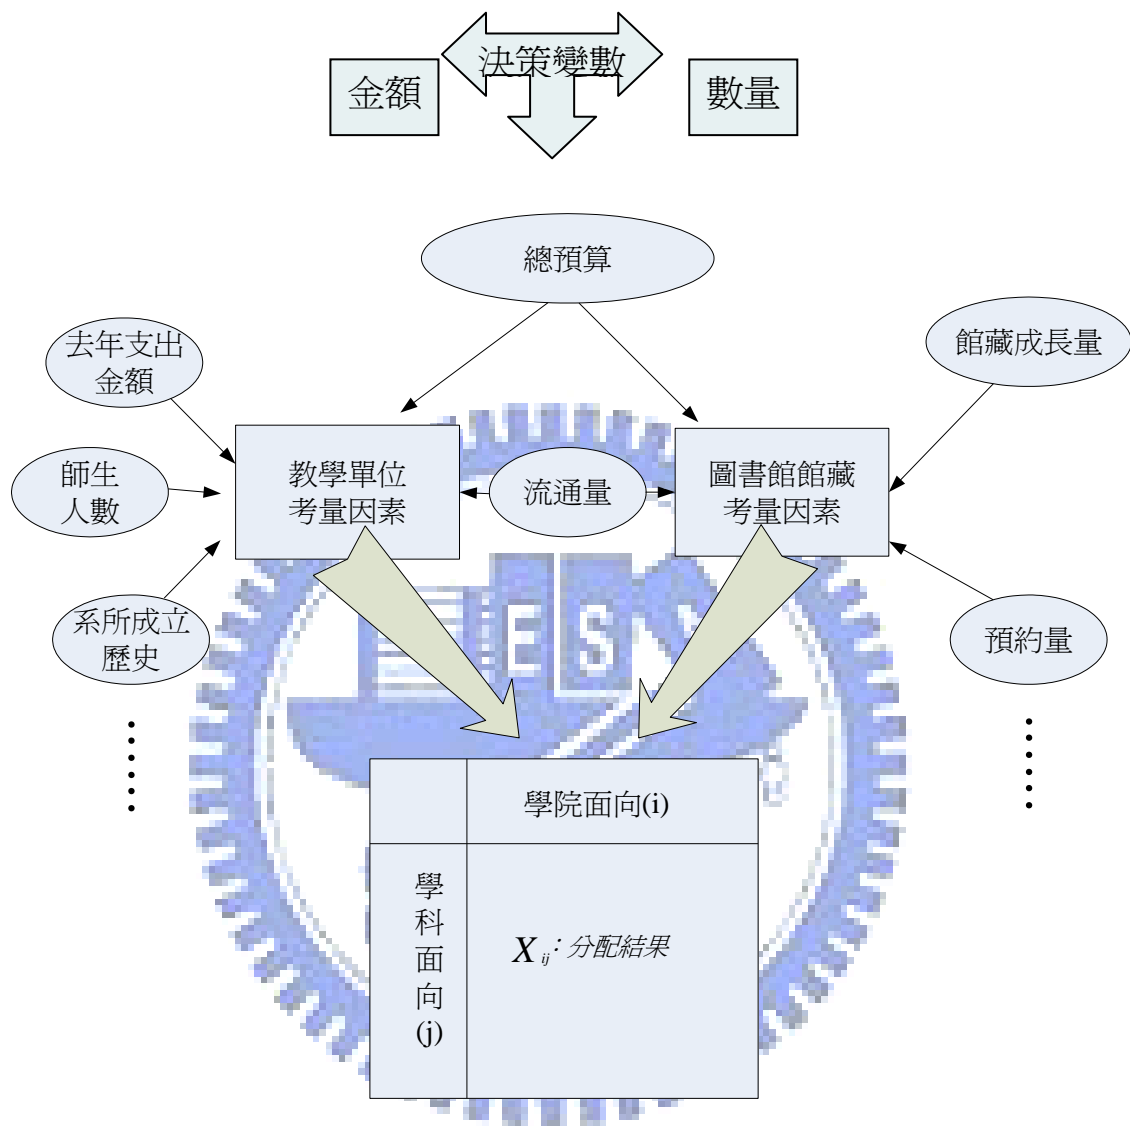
決策變數

金額

數量

總預算

去年支出金額

館藏成長量

師生人數

教學單位考量因素

流通量

圖書館館藏考量因素

系所成立歷史

預約量

......

......

| | 學院面向(i) |
|---|---|
| 學科面向(j) | $X_{ij}$: 分配結果 |